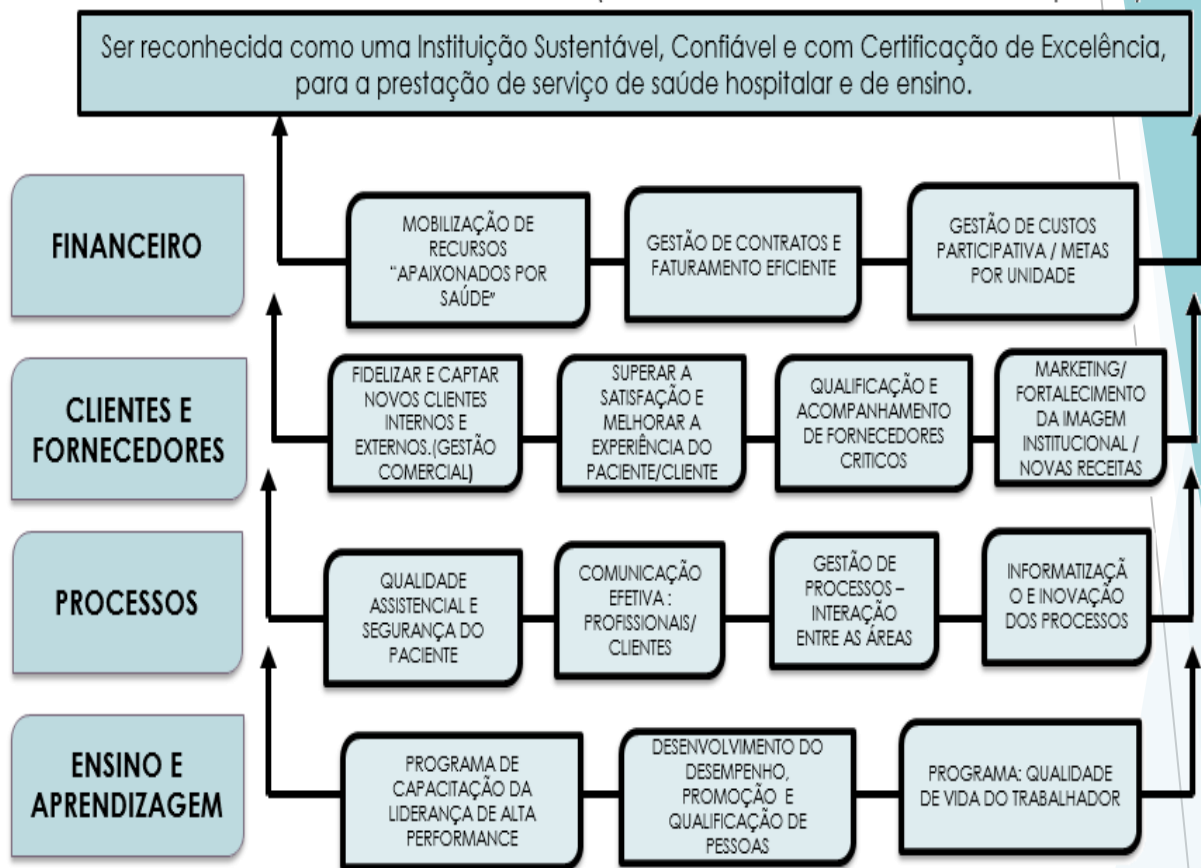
Ser reconhecida como uma Instituição Sustentável, Confiável e com Certificação de Excelência, para a prestação de serviço de saúde hospitalar e de ensino.

FINANCEIRO

MOBILIZAÇÃO DE RECURSOS "APAIXONADOS POR SAÚDE"

GESTÃO DE CONTRATOS E FATURAMENTO EFICIENTE

GESTÃO DE CUSTOS PARTICIPATIVA / METAS POR UNIDADE

CLIENTES E FORNECEDORES

FIDELIZAR E CAPTAR NOVOS CLIENTES INTERNOS E EXTERNOS.(GESTÃO COMERCIAL)

SUPERAR A SATISFAÇÃO E MELHORAR A EXPERIÊNCIA DO PACIENTE/CLIENTE

QUALIFICAÇÃO E ACOMPANHAMENTO DE FORNECEDORES CRITICOS

MARKETING/ FORTALECIMENTO DA IMAGEM INSTITUCIONAL / NOVAS RECEITAS

PROCESSOS

QUALIDADE ASSISTENCIAL E SEGURANÇA DO PACIENTE

COMUNICAÇÃO EFETIVA : PROFISSIONAIS/ CLIENTES

GESTÃO DE PROCESSOS – INTERAÇÃO ENTRE AS ÁREAS

INFORMATIZAÇÃ O E INOVAÇÃO DOS PROCESSOS

ENSINO E APRENDIZAGEM

PROGRAMA DE CAPACITAÇÃO DA LIDERANÇA DE ALTA PERFORMANCE

DESENVOLVIMENTO DO DESEMPENHO, PROMOÇÃO E QUALIFICAÇÃO DE PESSOAS

PROGRAMA: QUALIDADE DE VIDA DO TRABALHADOR